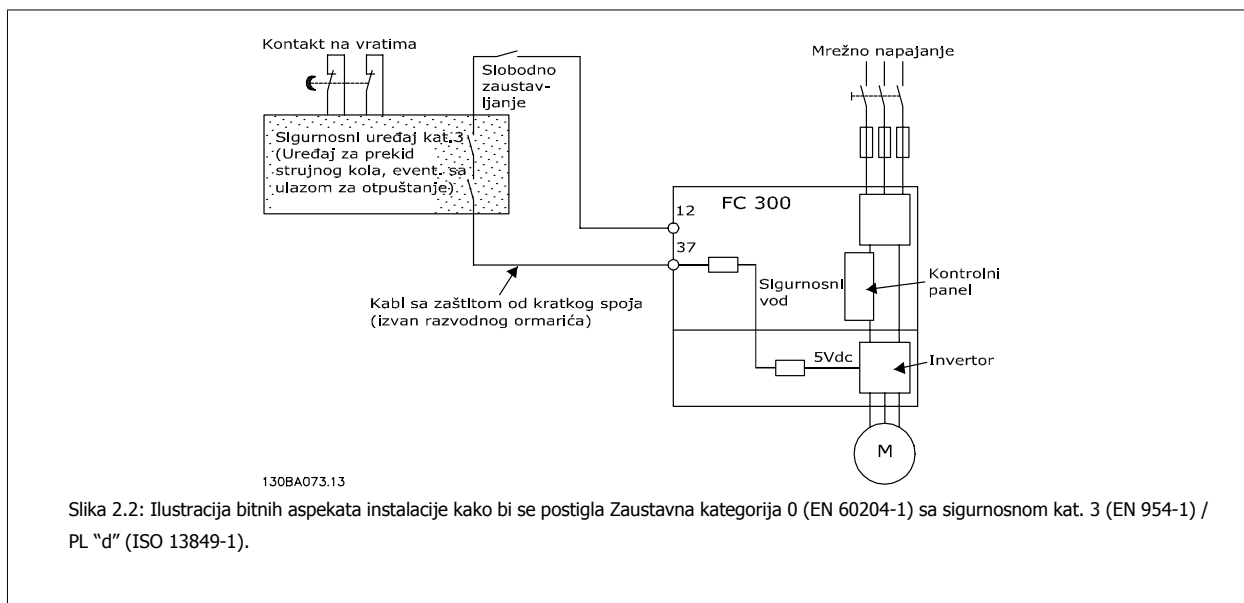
Kontakt na vratima

Slobodno zaustavljanje

Mrežno napajanje

Sigurnosni uređaj kat.3 (Uređaj za prekid strujnog kola, event. sa ulazom za otpuštanje)

FC 300

12

37

Sigurnosni vod

Kontrolni panel

Kabl sa zaštitom od kratkog spoja (izvan razvodnog ormarića)

5Vdc

Invertor

M

130BA073.13

Slika 2.2: Ilustracija bitnih aspekata instalacije kako bi se postigla Zaustavna kategorija 0 (EN 60204-1) sa sigurnosnom kat. 3 (EN 954-1) / PL “d” (ISO 13849-1).